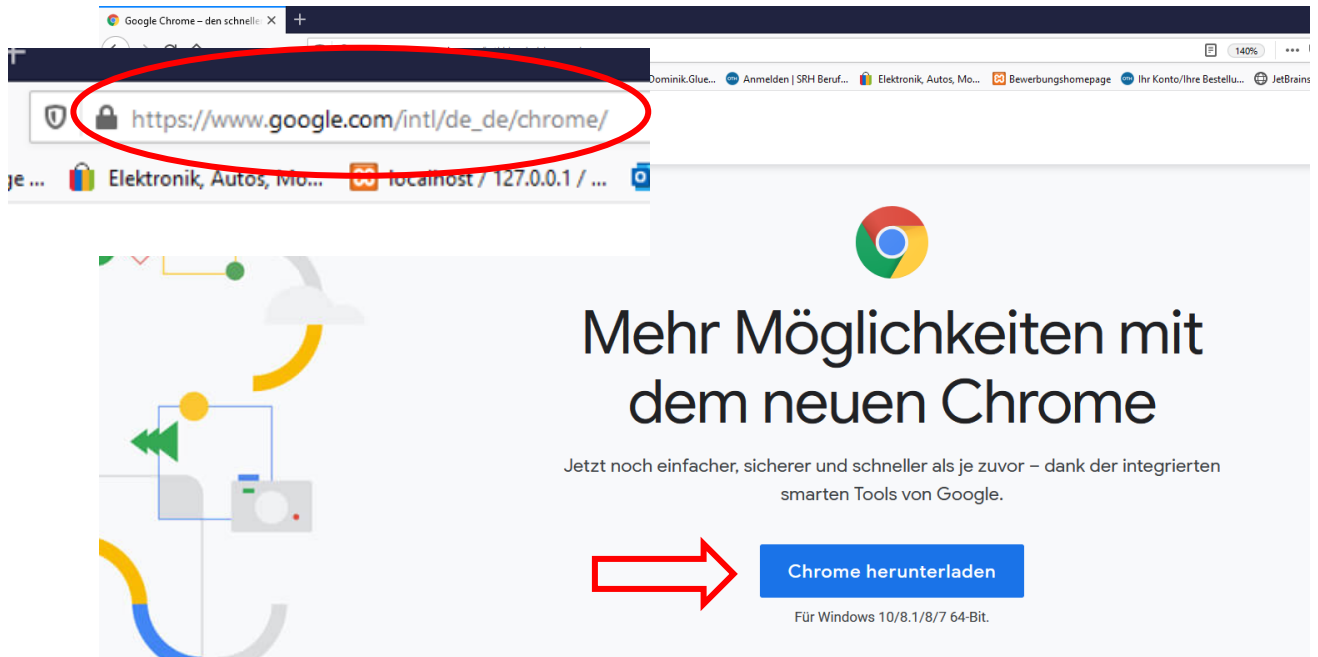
Google Chrome – den schnelle

140%

Dominik.Glue... Anmelden | SRH Beruf... Elektronik, Autos, Mo... Bewerbungshomepage Ihr Konto/Ihre Bestellu... JetBrains

https://www.google.com/intl/de_de/chrome/

ge ... Elektronik, Autos, Mo... localhost / 127.0.0.1 / ...

Mehr Möglichkeiten mit dem neuen Chrome

Jetzt noch einfacher, sicherer und schneller als je zuvor – dank der integrierten smarten Tools von Google.

Chrome herunterladen

Für Windows 10/8.1/8/7 64-Bit.